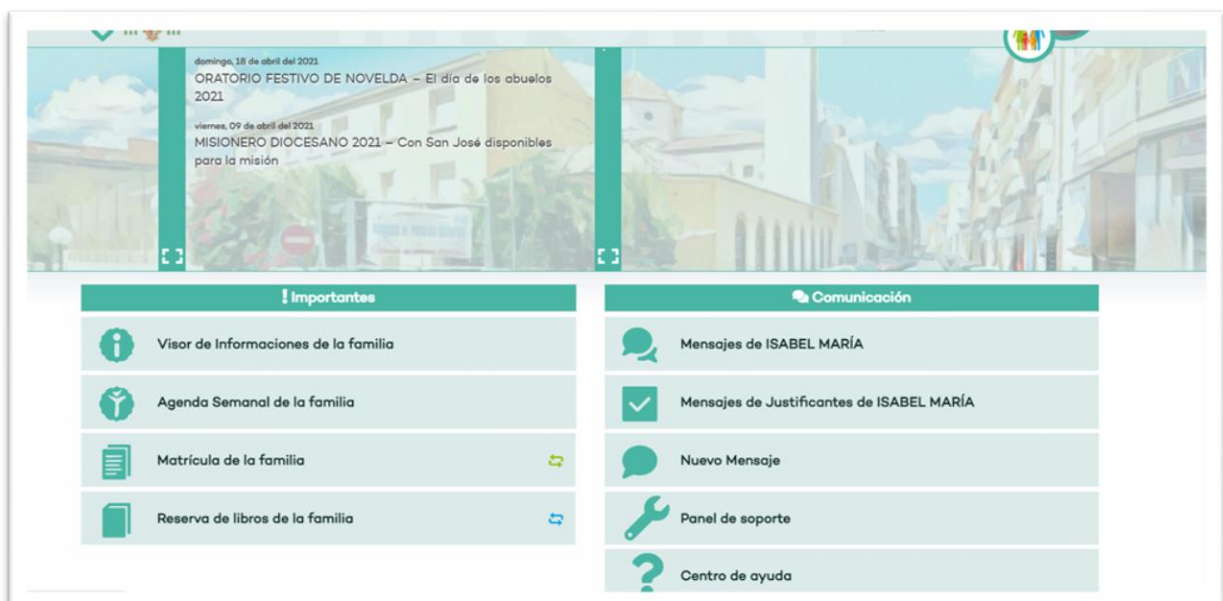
domingo, 18 de abril del 2021
ORATORIO FESTIVO DE NOVELDA – El día de los abuelos 2021

viernes, 09 de abril del 2021
MISIONERO DIOCESANO 2021 – Con San José disponibles para la misión

! Importantes

Visor de Informaciones de la familia

Agenda Semanal de la familia

Matrícula de la familia

Reserva de libros de la familia

Comunicación

Mensajes de ISABEL MARÍA

Mensajes de Justificantes de ISABEL MARÍA

Nuevo Mensaje

Panel de soporte

Centro de ayuda